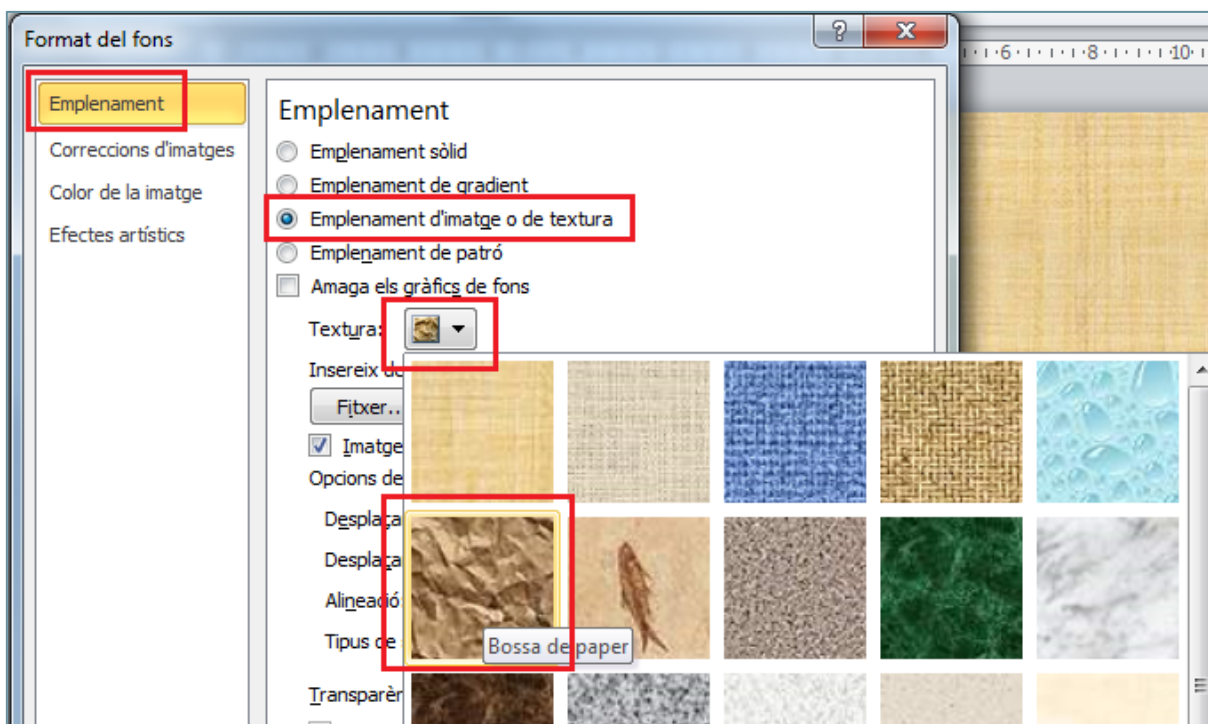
Format del fons

?

x

6 8 10

Emplenament

Correccions d'imatges

Color de la imatge

Efectes artístics

Emplenament

Emplenament sòlid

Emplenament de gradient

Emplenament d'imatge o de textura

Emplenament de patró

Amaga els gràfics de fons

Textura:

Insereix de

Fitxer...

Imatge

Opcions de

Desplaça

Desplaça

Alineació

Tipus de

Transparèn

Bossa de paper